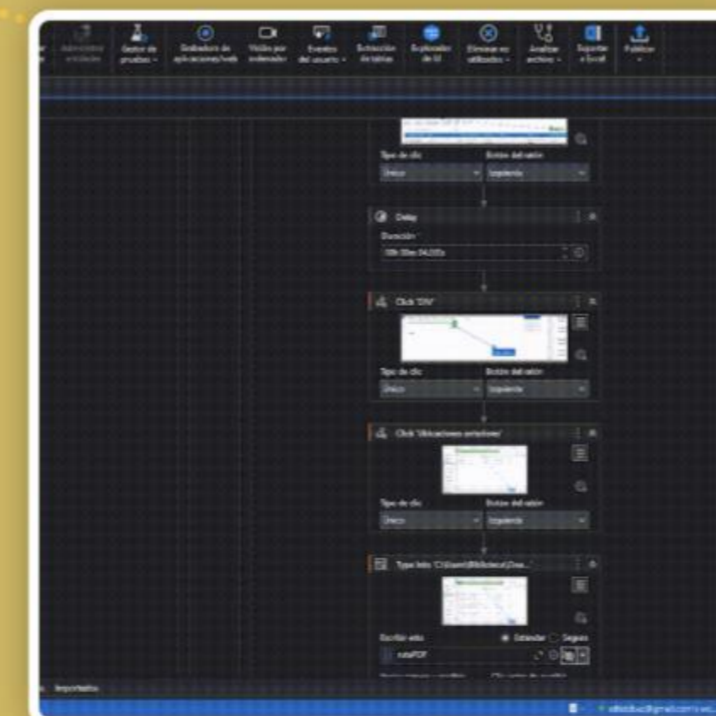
Administrar entidades

Gestor de pruebas

Grabadora de aplicaciones/web

Vídeo por ordenador

Eventos del usuario

Extracción de tablas

Explorador de UI

Eliminar no utilizados

Analizar archivo

Exportar a Excel

Publicar

Tipo de clic
Único

Botón del ratón
Izquierdo

Delay
Duración
00h 00m 04.000s

Click 'DIV'
Tipo de clic
Único
Botón del ratón
Izquierdo

Click 'Ubicaciones anteriores'
Tipo de clic
Único
Botón del ratón
Izquierdo

Type Into 'C:\Users\Biblioteca\Doc...'
Escribir esto
Estándar
Seguro
rutaPDF

Importados

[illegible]@gmail.com's wo...